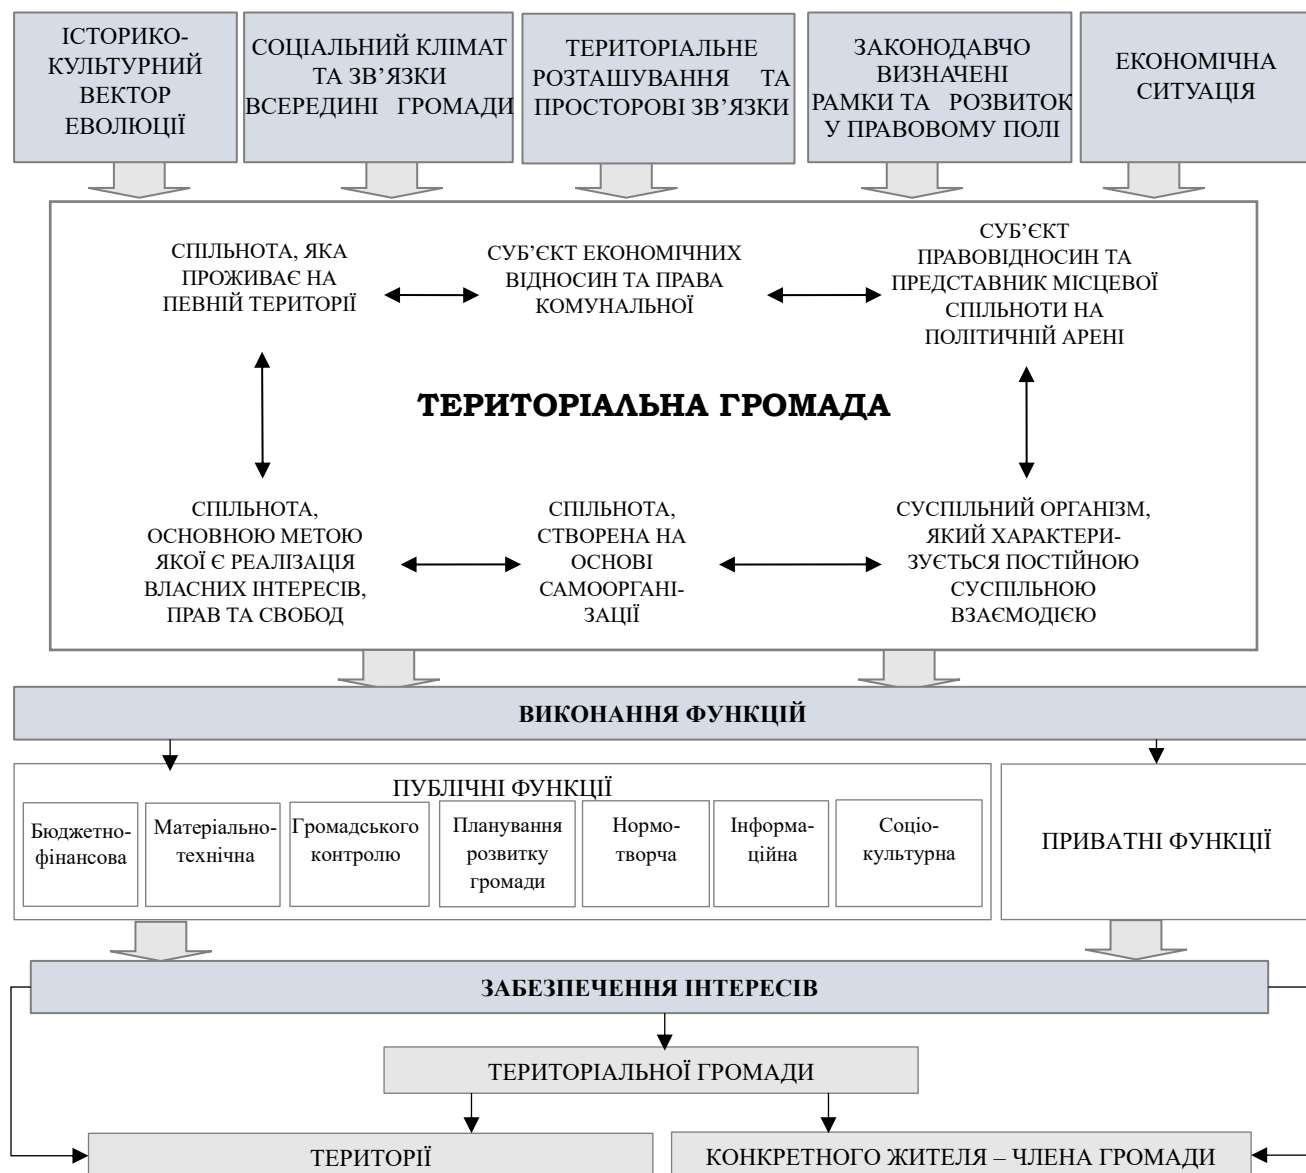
ІСТОРИКО-КУЛЬТУРНИЙ ВЕКТОР ЕВОЛЮЦІЇ

СОЦІАЛЬНИЙ КЛІМАТ ТА ЗВ'ЯЗКИ ВСЕРЕДИНІ ГРОМАДИ

ТЕРИТОРІАЛЬНЕ РОЗТАШУВАННЯ ТА ПРОСТОРОВІ ЗВ'ЯЗКИ

ЗАКОНОДАВЧО ВИЗНАЧЕНІ РАМКИ ТА РОЗВИТОК У ПРАВОВОМУ ПОЛІ

ЕКОНОМІЧНА СИТУАЦІЯ

СПІЛЬНОТА, ЯКА ПРОЖИВАЄ НА ПЕВНІЙ ТЕРИТОРІЇ

СУБ'ЄКТ ЕКОНОМІЧНИХ ВІДНОСИН ТА ПРАВА КОМУНАЛЬНОЇ

СУБ'ЄКТ ПРАВОВІДНОСИН ТА ПРЕДСТАВНИК МІСЦЕВОЇ СПІЛЬНОТИ НА ПОЛІТИЧНІЙ АРЕНІ

ТЕРИТОРІАЛЬНА ГРОМАДА

СПІЛЬНОТА, ОСНОВНОЮ МЕТОЮ ЯКОЇ Є РЕАЛІЗАЦІЯ ВЛАСНИХ ІНТЕРЕСІВ, ПРАВ ТА СВОБОД

СПІЛЬНОТА, СТВОРЕНА НА ОСНОВІ САМООРГАНІЗАЦІЇ

СУСПІЛЬНИЙ ОРГАНІЗМ, ЯКИЙ ХАРАКТЕРИЗУЄТЬСЯ ПОСТІЙНОЮ СУСПІЛЬНОЮ ВЗАЄМОДІЄЮ

ВИКОНАННЯ ФУНКЦІЙ

ПУБЛІЧНІ ФУНКЦІЇ

Бюджетно-фінансова

Матеріально-технічна

Громадського контролю

Планування розвитку громади

Нормо-творча

Інформа-ційна

Соціо-культурна

ПРИВАТНІ ФУНКЦІЇ

ЗАБЕЗПЕЧЕННЯ ІНТЕРЕСІВ

ТЕРИТОРІАЛЬНОЇ ГРОМАДИ

ТЕРИТОРІЇ

КОНКРЕТНОГО ЖИТЕЛЯ – ЧЛЕНА ГРОМАДИ